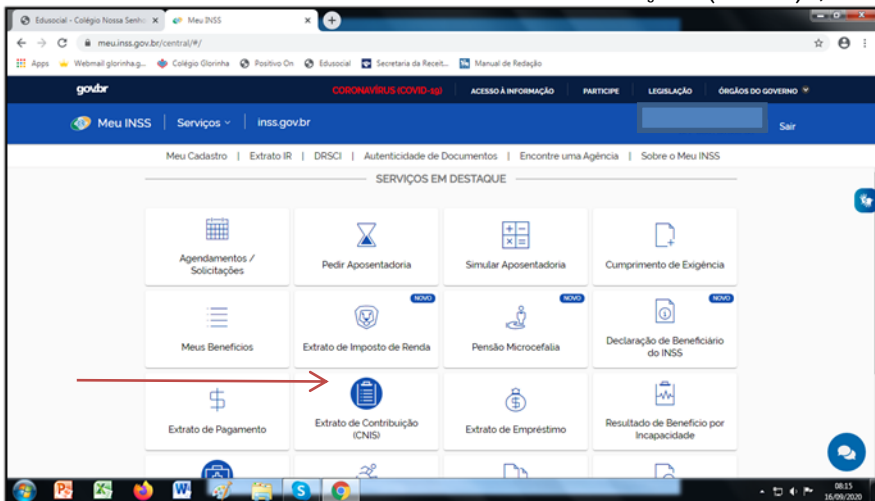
Edusocial - Colégio Nossa Senh ×
Meu INSS ×
meu.inss.gov.br/central/#/
Apps
Webmail glorinha.g...
Colégio Glorinha
Positivo On
Edusocial
Secretaria da Receit...
Manual de Redação

gov.br
CORONAVÍRUS (COVID-19)
ACESSO À INFORMAÇÃO
PARTICIPE
LEGISLAÇÃO
ÓRGÃOS DO GOVERNO

Meu INSS | Serviços | inss.gov.br
Sair

Meu Cadastro | Extrato IR | DRSCI | Autenticidade de Documentos | Encontre uma Agência | Sobre o Meu INSS

SERVIÇOS EM DESTAQUE

Agendamentos / Solicitações
Pedir Aposentadoria
Simular Aposentadoria
Cumprimento de Exigência

NOVO
NOVO
NOVO

Meus Benefícios
Extrato de Imposto de Renda
Pensão Microcefalia
Declaração de Beneficiário do INSS

Extrato de Pagamento
Extrato de Contribuição (CNIS)
Extrato de Empréstimo
Resultado de Benefício por Incapacidade

08:15
16/09/2020